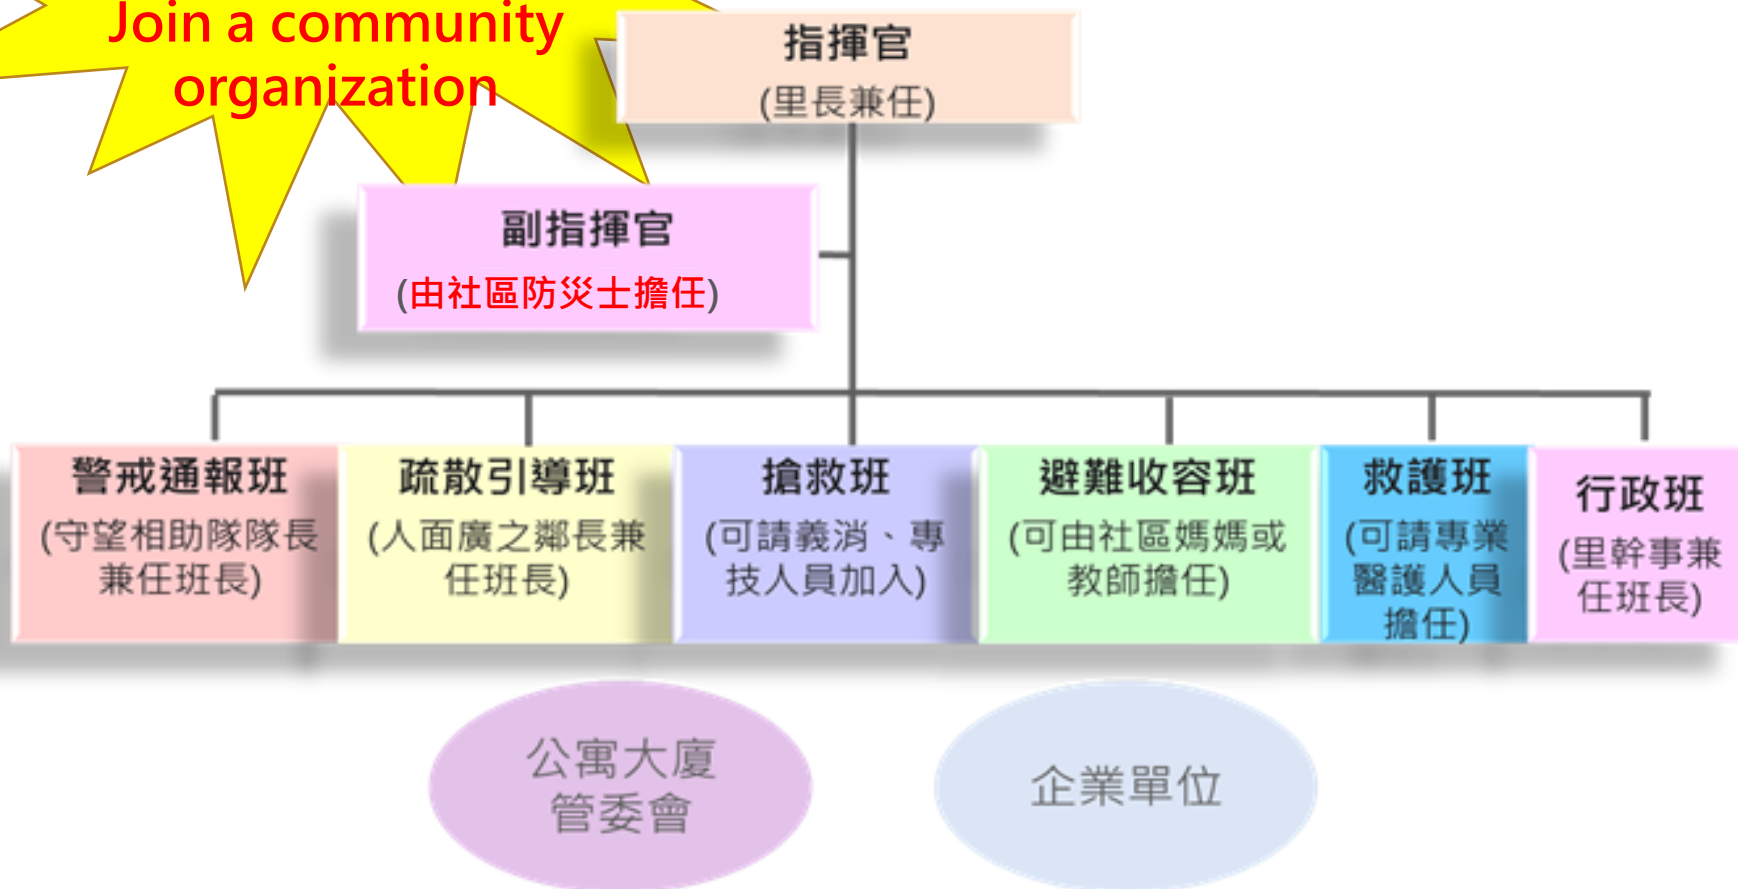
Join a community organization

指揮官
(里長兼任)

副指揮官
(由社區防災士擔任)

警戒通報班
(守望相助隊隊長兼任班長)

疏散引導班
(人面廣之鄰長兼任班長)

搶救班
(可請義消、專技人員加入)

避難收容班
(可由社區媽媽或教師擔任)

救護班
(可請專業醫護人員擔任)

行政班
(里幹事兼任班長)

公寓大廈管委會

企業單位